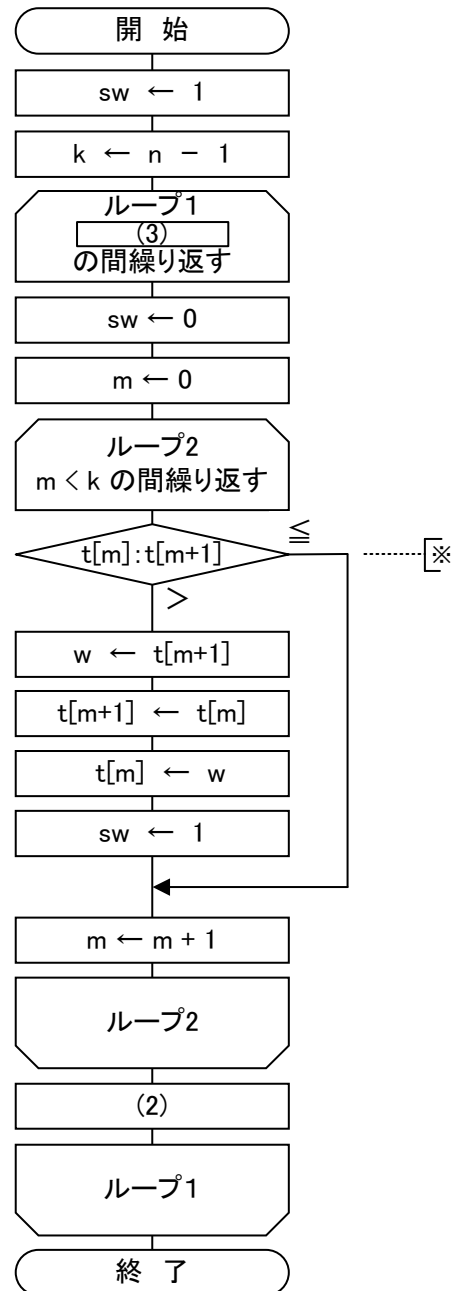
開 始

sw ← 1

k ← n − 1

ループ1
(3)
の間繰り返す

sw ← 0

m ← 0

ループ2
m < k の間繰り返す

t[m] : t[m+1]

≦

※

>

w ← t[m+1]

t[m+1] ← t[m]

t[m] ← w

sw ← 1

m ← m + 1

ループ2

(2)

ループ1

終 了